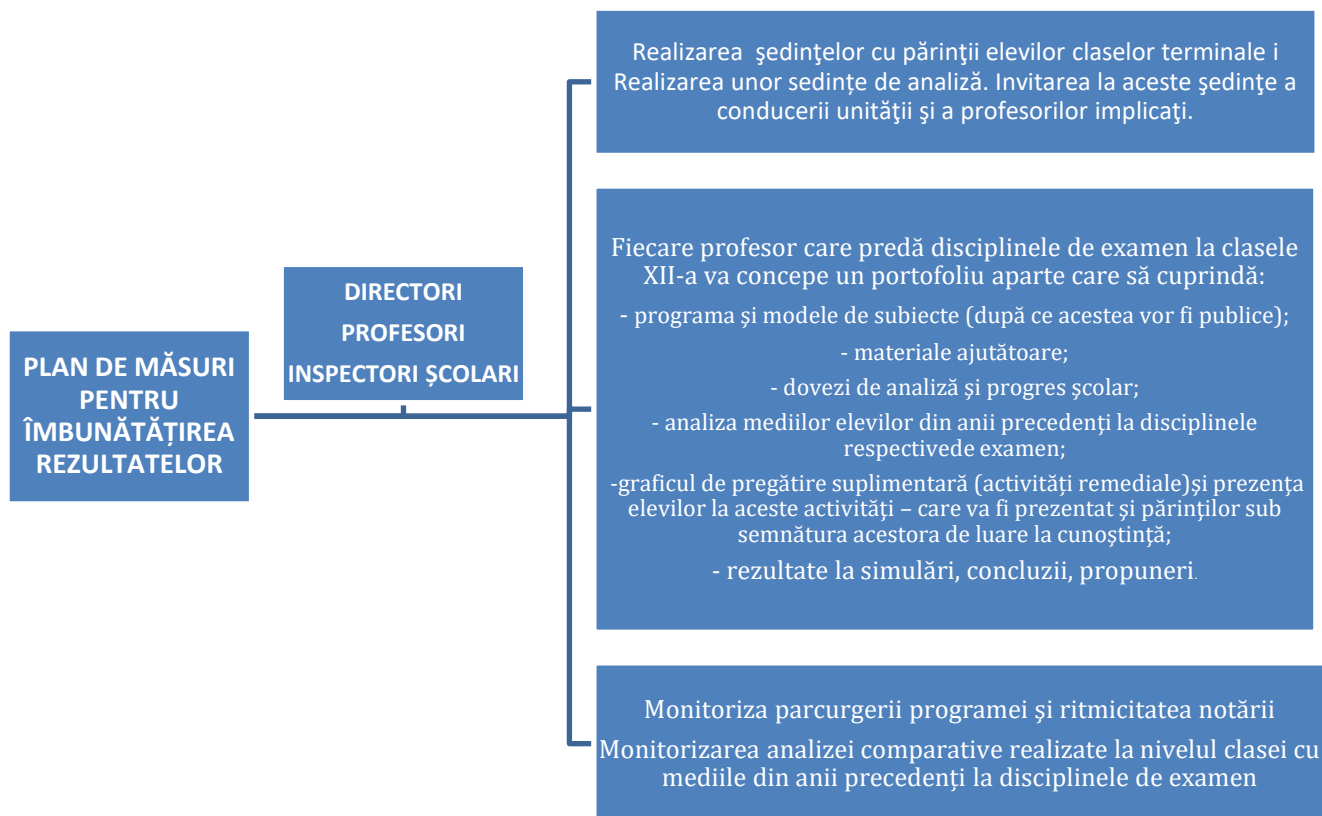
PLAN DE MĂSURI PENTRU ÎMBUNĂTĂȚIREA REZULTATELOR

DIRECTORI
PROFESORI
INSPECTORI ȘCOLARI

Realizarea şedinţelor cu părinţii elevilor claselor terminale i Realizarea unor sedințe de analiză. Invitarea la aceste şedinţe a conducerii unităţii şi a profesorilor implicaţi.

Fiecare profesor care predă disciplinele de examen la clasele XII-a va concepe un portofoliu aparte care să cuprindă:
- programa și modele de subiecte (după ce acestea vor fi publice);
- materiale ajutătoare;
- dovezi de analiză şi progres şcolar;
- analiza mediilor elevilor din anii precedenţi la disciplinele respectivede examen;
-graficul de pregătire suplimentară (activităţi remediale)și prezența elevilor la aceste activităţi – care va fi prezentat și părinților sub semnătura acestora de luare la cunoștință;
- rezultate la simulări, concluzii, propuneri.

Monitoriza parcurgerii programei și ritmicitatea notării
Monitorizarea analizei comparative realizate la nivelul clasei cu mediile din anii precedenți la disciplinele de examen